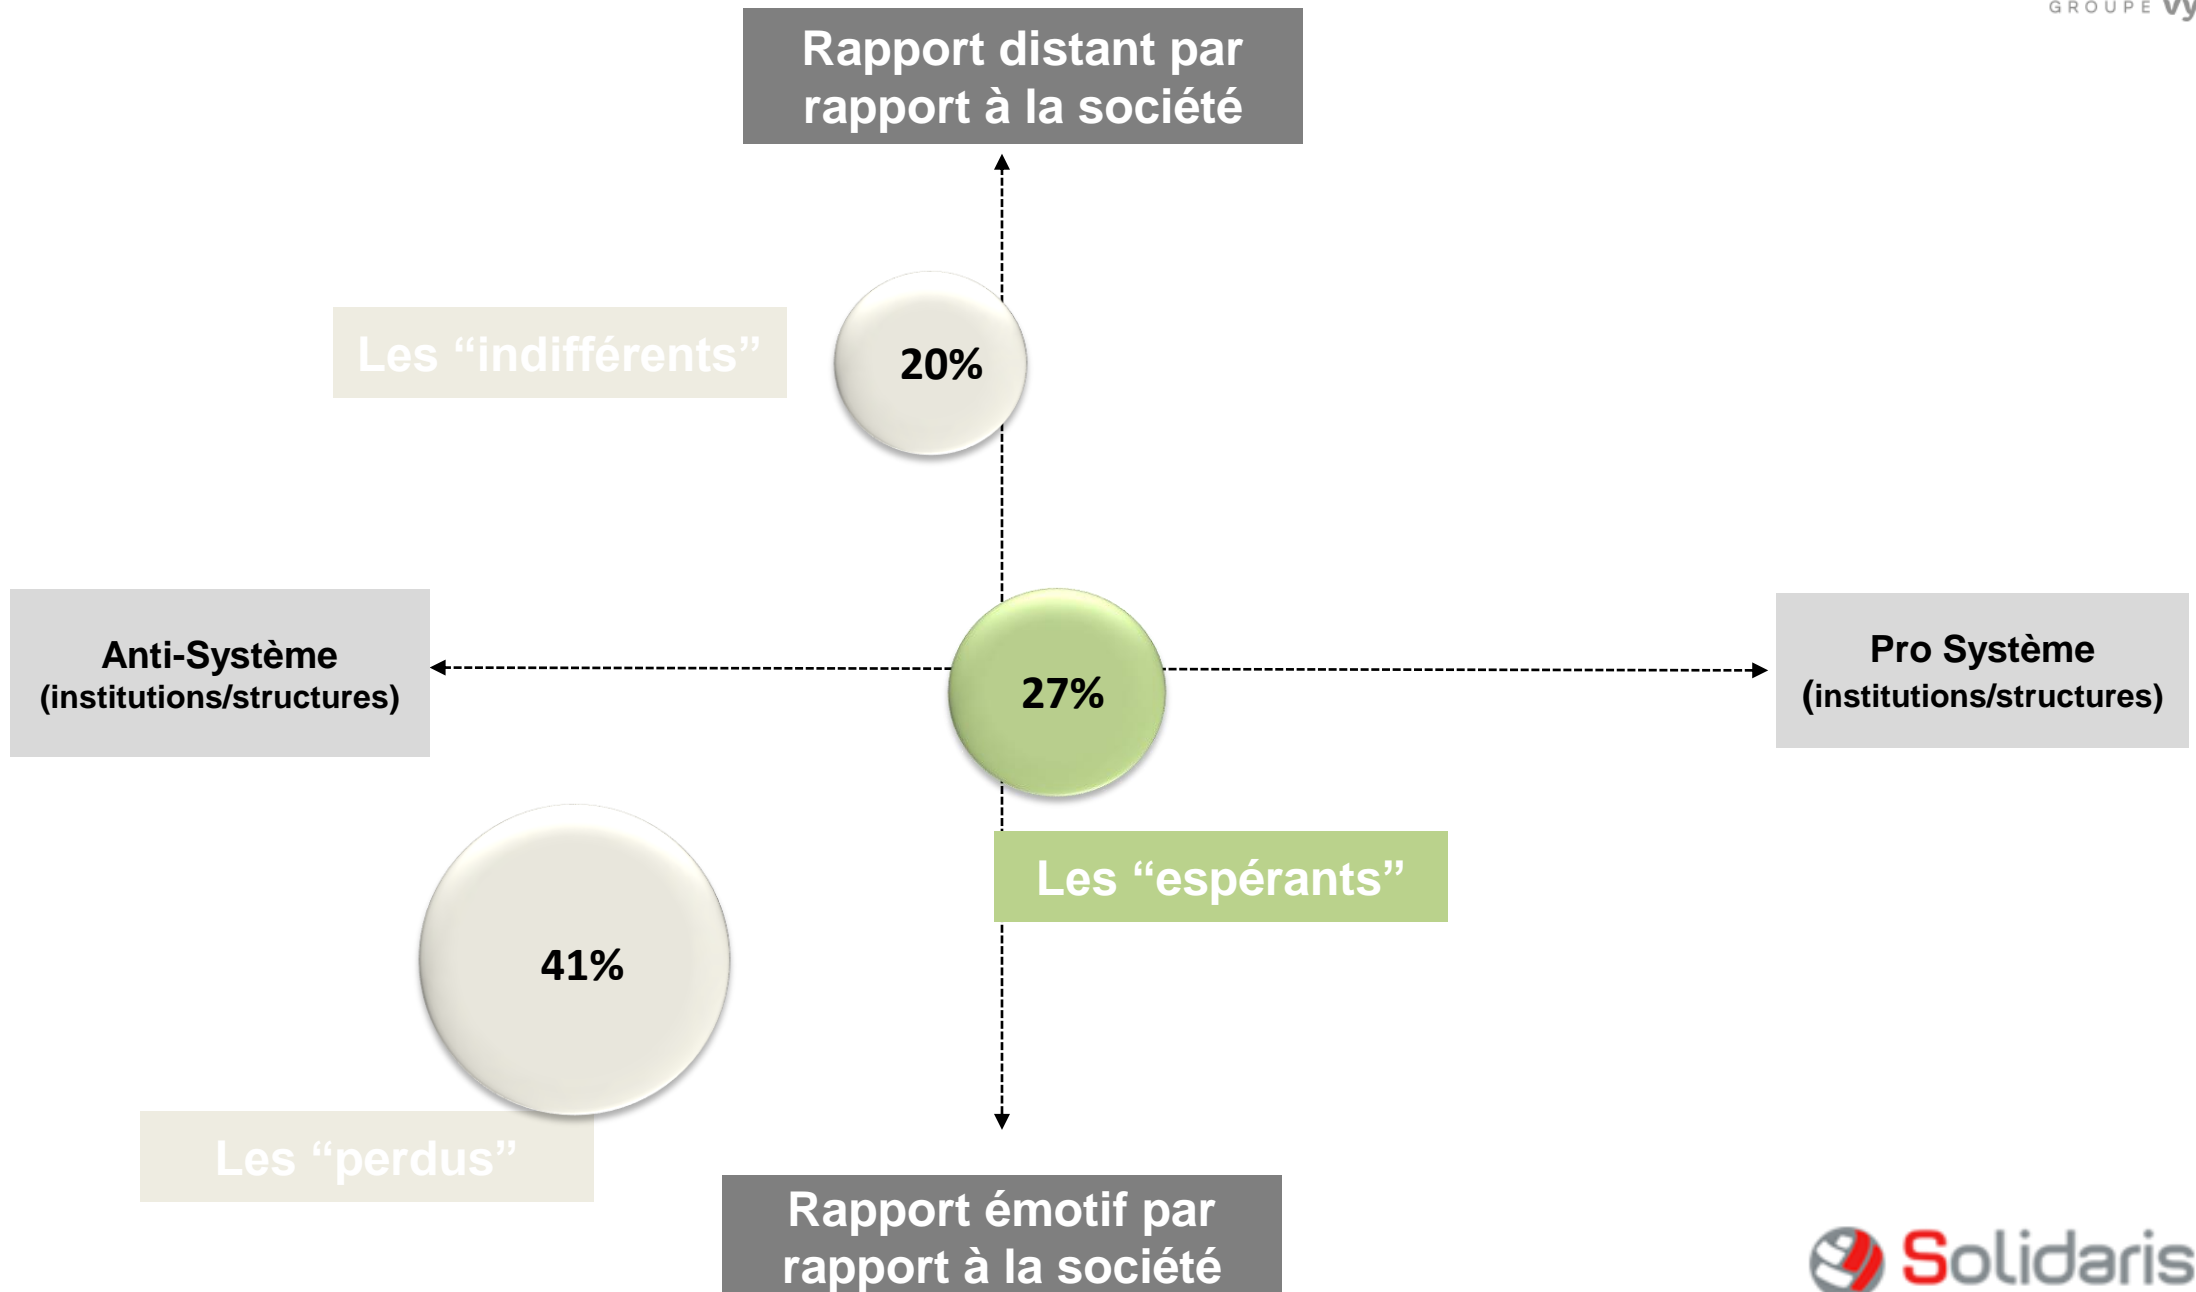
GROUPE VY

Rapport distant par rapport à la société

Les “indifférents”

20%

Anti-Système (institutions/structures)

27%

Pro Système (institutions/structures)

Les “espérants”

41%

Les “perdus”

Rapport émotif par rapport à la société

Solidaris